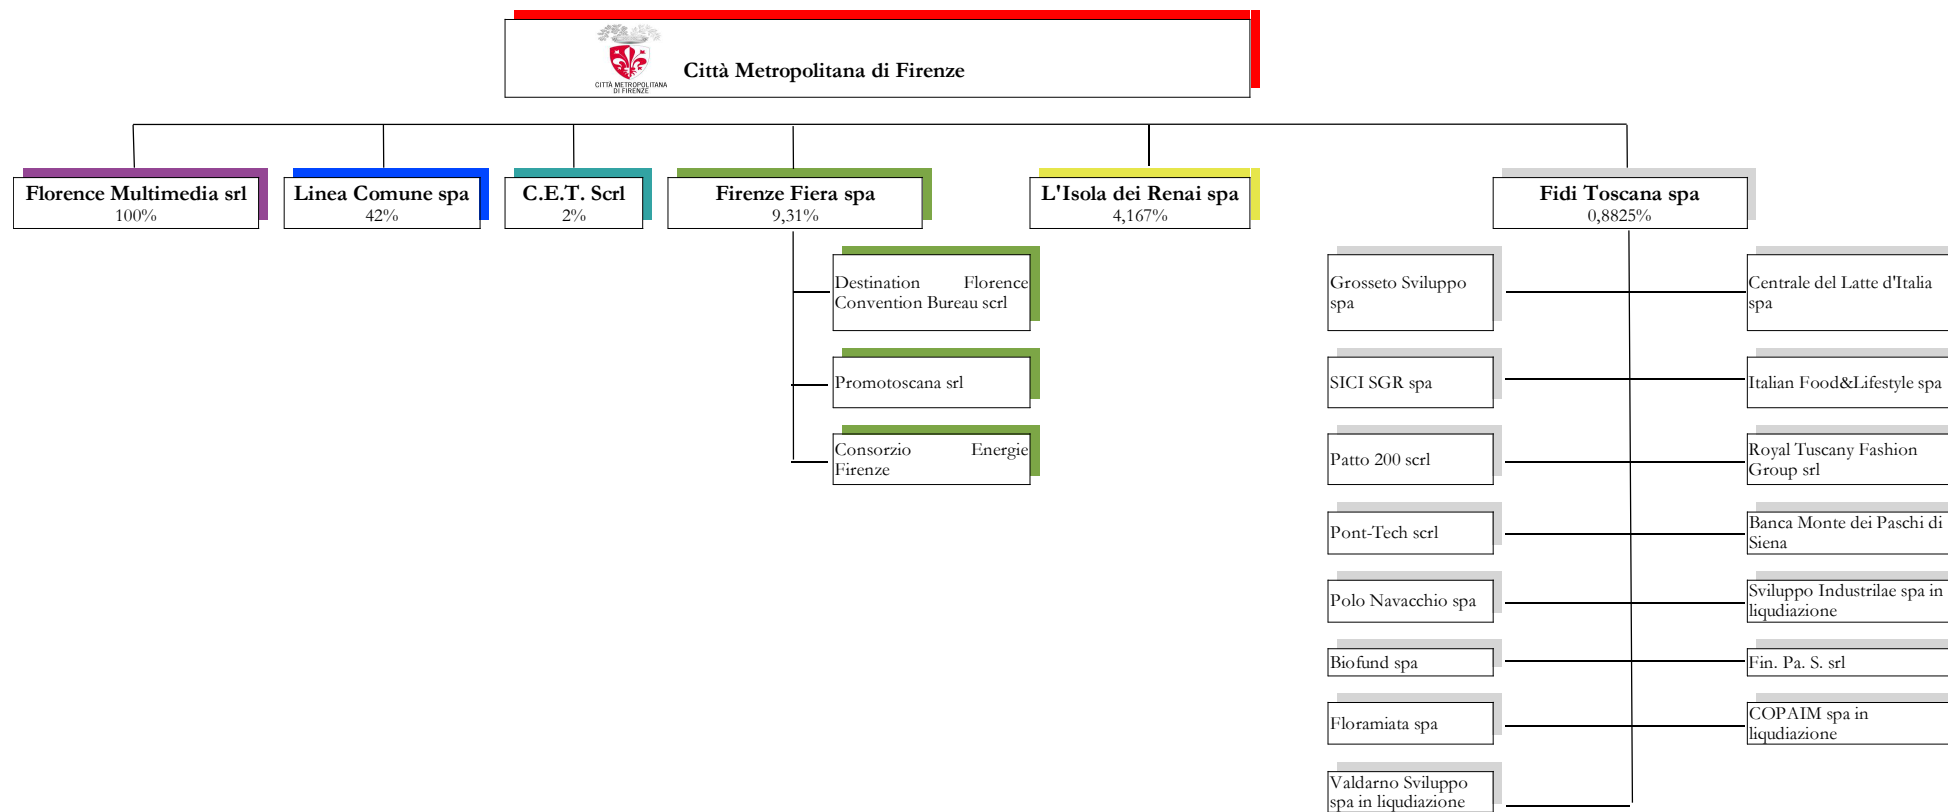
CITTÀ METROPOLITANA DI FIRENZE

Città Metropolitana di Firenze

Florence Multimedia srl
100%

Linea Comune spa
42%

C.E.T. Scrl
2%

Firenze Fiera spa
9,31%

L'Isola dei Renai spa
4,167%

Fidi Toscana spa
0,8825%

Destination Florence Convention Bureau scrl

Promotoscana srl

Consorzio Energie Firenze

Grosseto Sviluppo spa

Centrale del Latte d'Italia spa

SICI SGR spa

Italian Food&Lifestyle spa

Patto 200 scrl

Royal Tuscany Fashion Group srl

Pont-Tech scrl

Banca Monte dei Paschi di Siena

Polo Navacchio spa

Sviluppo Industrilae spa in liqudiazione

Biofund spa

Fin. Pa. S. srl

Floramiata spa

COPAIM spa in liqudiazione

Valdarno Sviluppo spa in liqudiazione